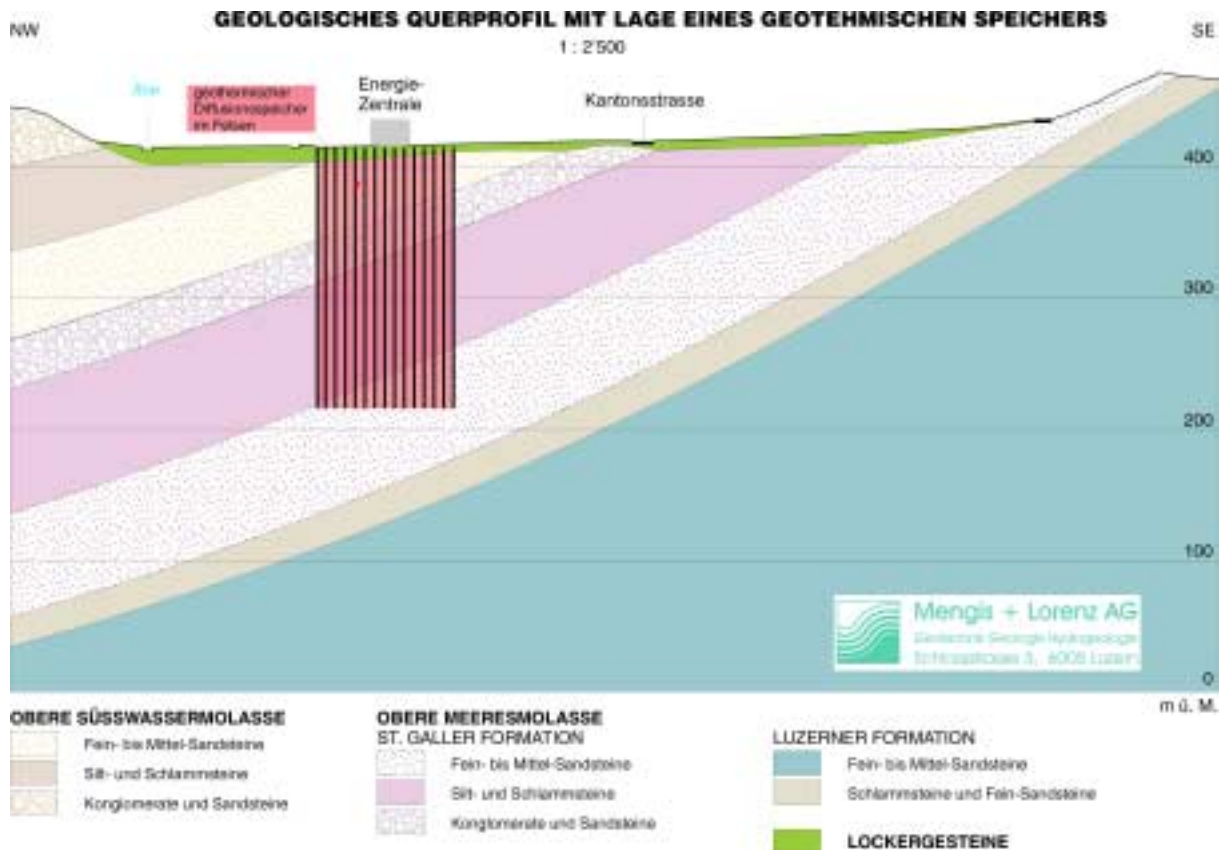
NW

GEOLOGISCHES QUERPROFIL MIT LAGE EINES GEOTEHMISCHEN SPEICHERS

1 : 2'500

SE

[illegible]

geothermischer Diffusionsspeicher im Molasse

Energie-Zentrale

Kantonsstrasse

400

300

200

100

0

m ü. M.

Mengis + Lorenz AG
Geotechnik Geologie Hydrogeologie
Schlossstrasse 3, 6005 Luzern

OBERE SÜSSWASSERMOLASSE

Fein- bis Mittel-Sandsteine

Silt- und Schlammsteine

Konglomerate und Sandsteine

OBERE MEERESMOLASSE
ST. GALLER FORMATION

Fein- bis Mittel-Sandsteine

Silt- und Schlammsteine

Konglomerate und Sandsteine

LUZERNER FORMATION

Fein- bis Mittel-Sandsteine

Schlammsteine und Fein-Sandsteine

LOCKERGESTEINE